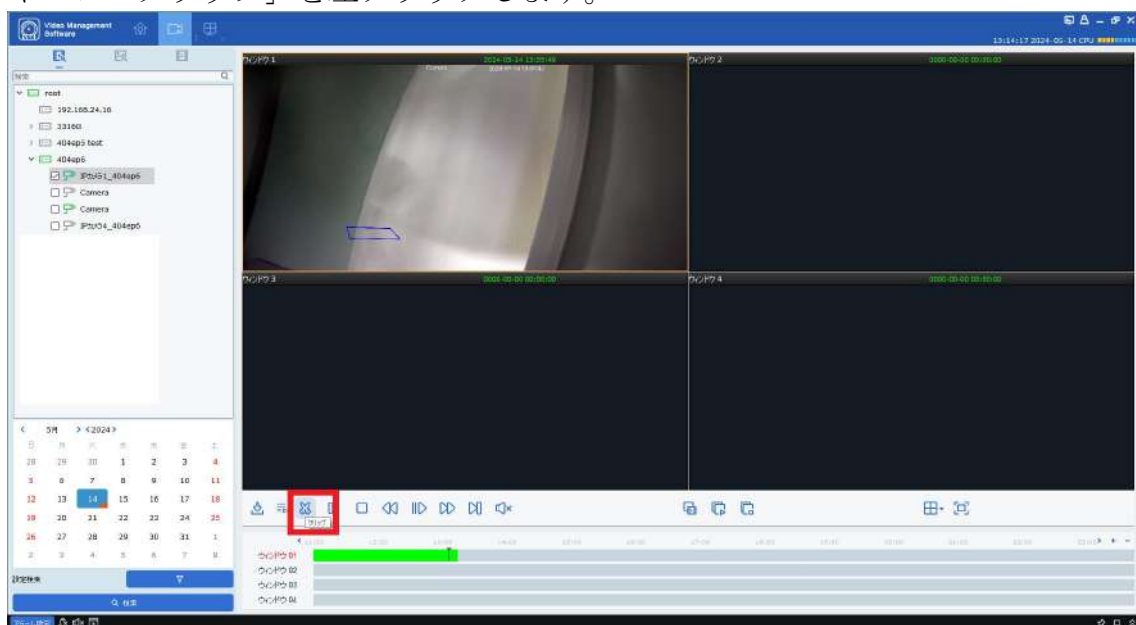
Video Management Software

13:14:17 2024-05-14 CPU

検索

root
192.168.24.16
33160
404ep5 test
404ep6
IPカメラ1_404ep6
Camera
Camera
IPカメラ4_404ep6

ウィンドウ 1
2024-05-14 13:20:48
Camera
ウィンドウ 2
0000-00-00 00:00:00
ウィンドウ 3
0000-00-00 00:00:00
ウィンドウ 4
0000-00-00 00:00:00

< 5月 > <2024>

| 日 | 月 | 火 | 水 | 木 | 金 | 土 |
|---|---|---|---|---|---|---|
| 28 | 29 | 30 | 1 | 2 | 3 | 4 |
| 5 | 6 | 7 | 8 | 9 | 10 | 11 |
| 12 | 13 | 14 | 15 | 16 | 17 | 18 |
| 19 | 20 | 21 | 22 | 23 | 24 | 25 |
| 26 | 27 | 28 | 29 | 30 | 31 | 1 |
| 2 | 3 | 4 | 5 | 6 | 7 | 8 |

設定検索
検索

クリップ

ウィンドウ 01
ウィンドウ 02
ウィンドウ 03
ウィンドウ 04